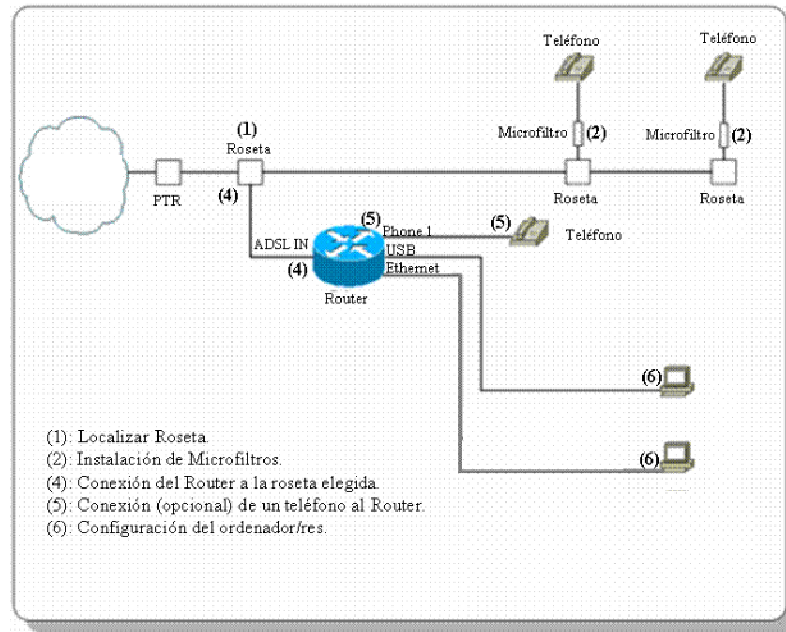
Teléfono

Teléfono

(1)
Roseta

Microfiltro (2)

Microfiltro (2)

PTR

(4)

Roseta

Roseta

(5)
Phone 1

(5)

Teléfono

ADSL IN

USB

(4)

Ethernet

Router

(6)

(6)

(1): Localizar Roseta.
(2): Instalación de Microfiltros.
(4): Conexión del Router a la roseta elegida.
(5): Conexión (opcional) de un teléfono al Router.
(6): Configuración del ordenador/res.